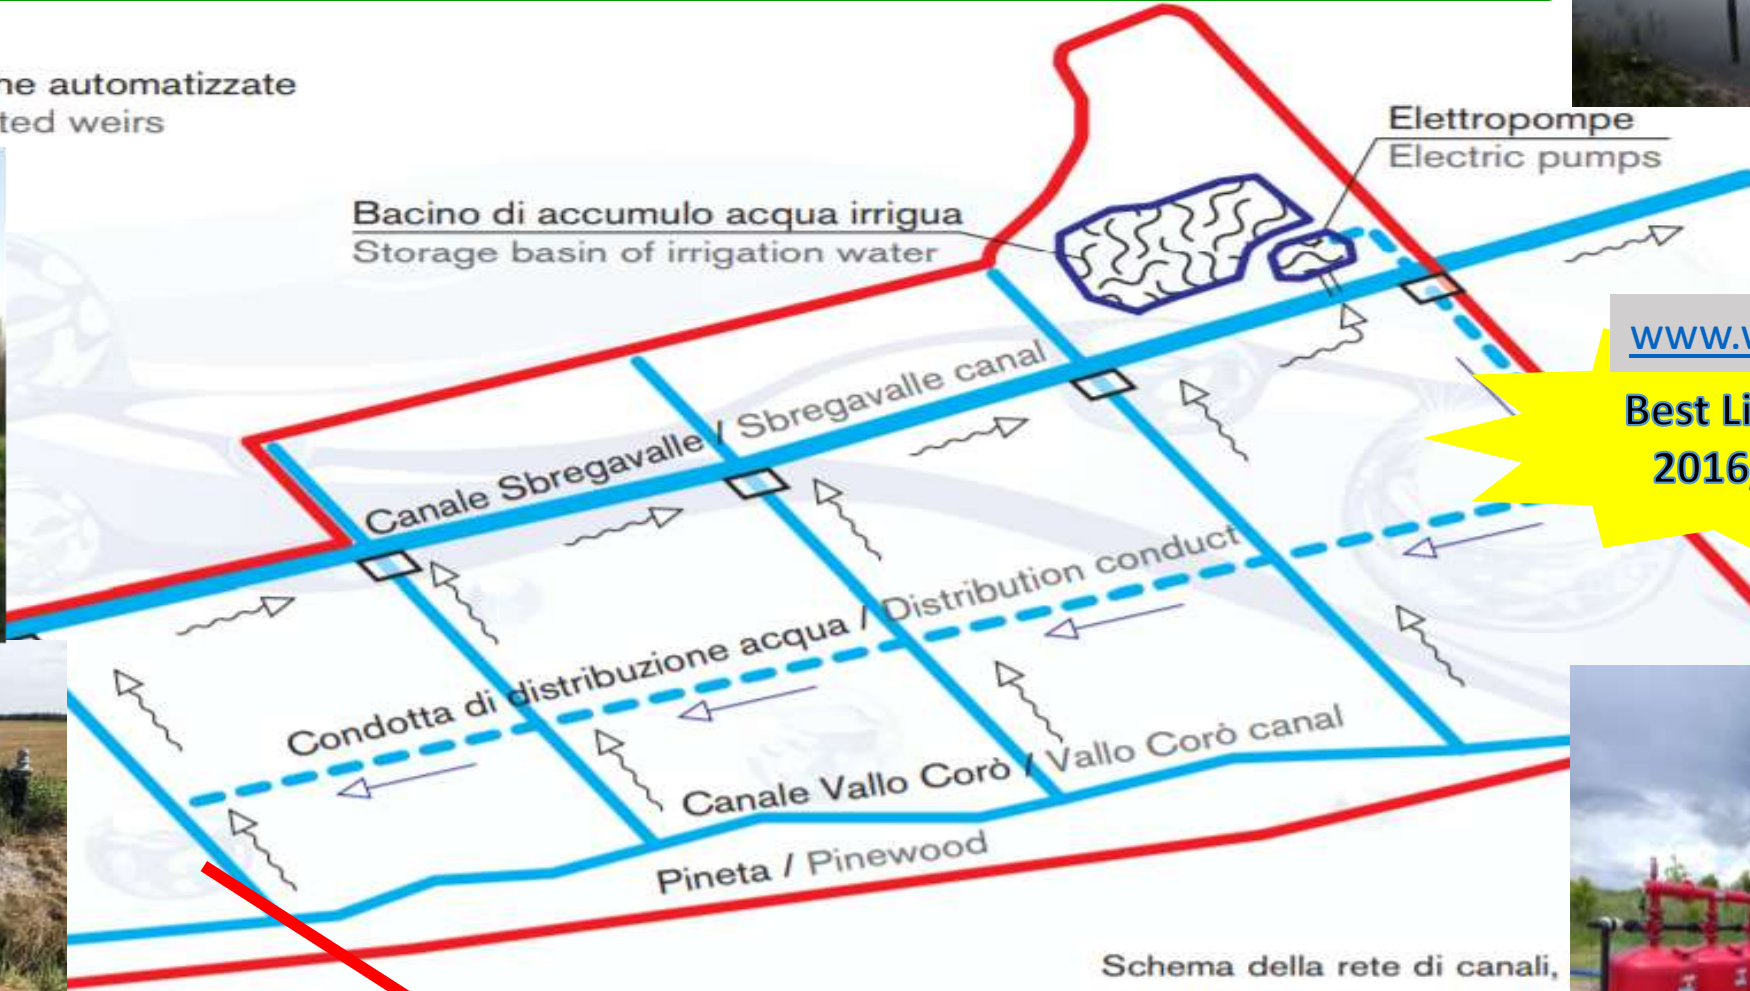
ne automatizzate
ted weirs

Bacino di accumulo acqua irrigua
Storage basin of irrigation water

Elettropompe
Electric pumps

www.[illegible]

Best Li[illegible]
2016

Canale Sbregavalle / Sbregavalle canal

Condotta di distribuzione acqua / Distribution conduct

Canale Vallo Corò / Vallo Corò canal

Pineta / Pinewood

Schema della rete di canali,